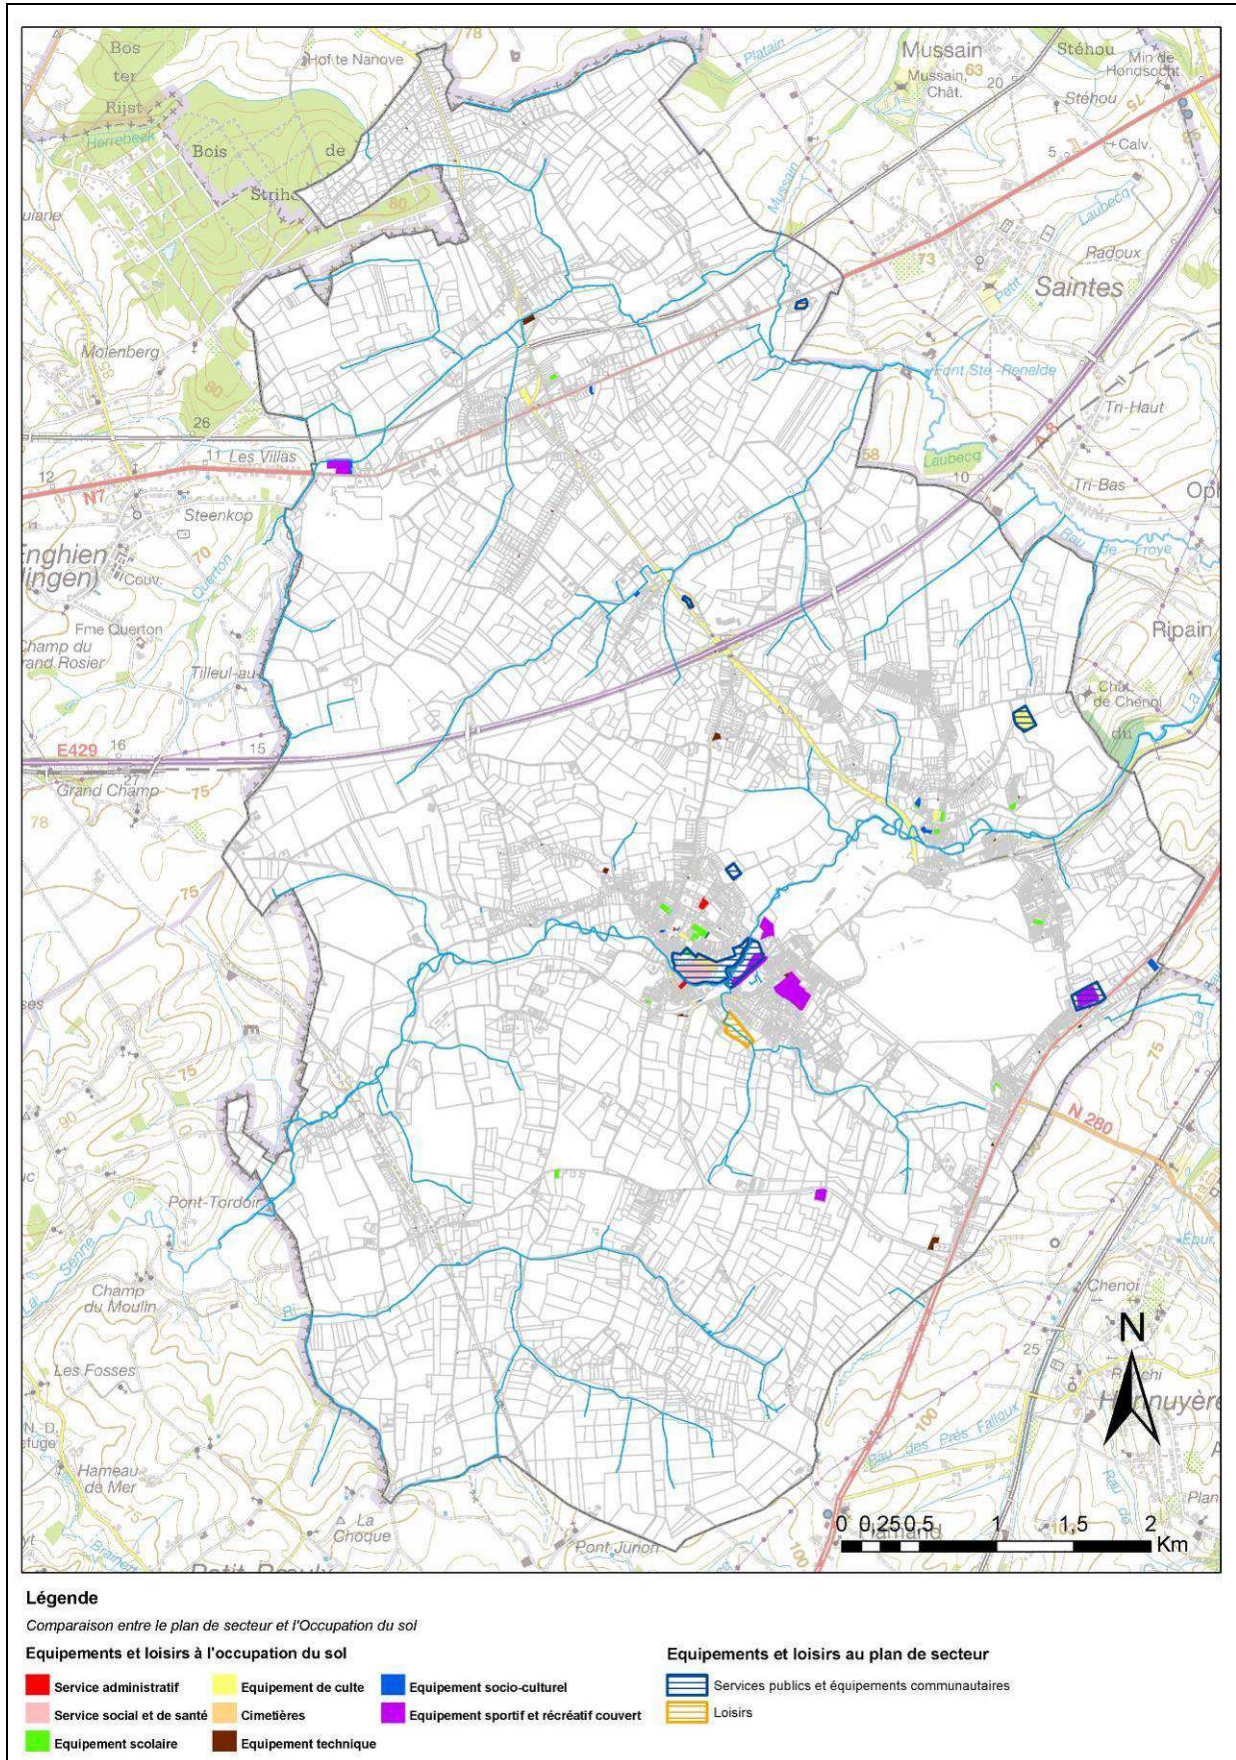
Bos ter Rijst
Herrebeek
Bois de Strihou
Hof te Nanove
78
Platain
Mussain
Mussain Chât.
63
20
Stéhou
Min de Hondsocht
Stéhou
5
Calv.
Mussain
Laubecq
Radoux
73
Petit
Saintes
80
Molenberg
80
Font Ste-Renelde
Tri-Haut
26
11 Les Villas
58
A 8
Laubecq
12
N7
10
Tri-Bas
Steenkop
Ru de Froye
Enghien
Edingen
Couv.
70
Querton
Fme Querton
Champ du Grand Rosier
Tilleul-au
Ripain
Chât. de Chenoi
E429
16
15
27
Grand Champ
75
78
75
75
75
N 280
75
90
Pont-Tordoir
Senne
Champ du Moulin
Epur.
Chenoi
N
25
Les Fosses
N.-D. Refuge
Ru des Prés Falloux
Hameau de Mer
100
Hennuyère
75
La Choque
Pont Junon
100
Petit Roeulx
0 0,25 0,5 1 1,5 2 Km

Légende
Comparaison entre le plan de secteur et l'Occupation du sol
Equipements et loisirs à l'occupation du sol
Service administratif
Equipement de culte
Equipement socio-culturel
Service social et de santé
Cimetières
Equipement sportif et récréatif couvert
Equipement scolaire
Equipement technique
Equipements et loisirs au plan de secteur
Services publics et équipements communautaires
Loisirs